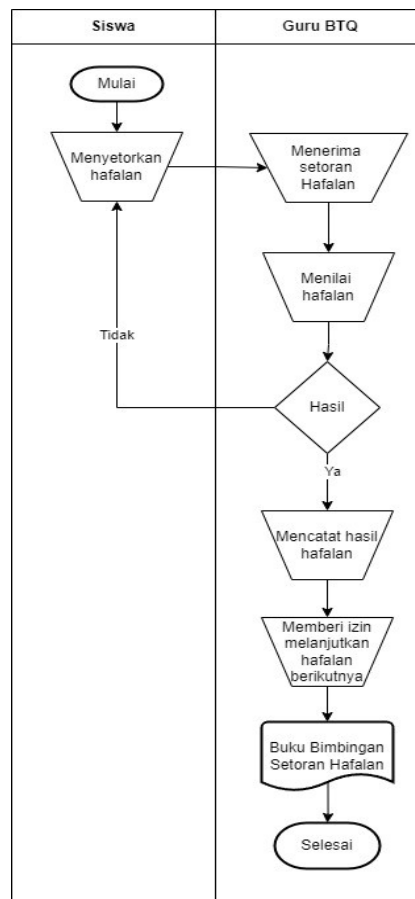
| Siswa | Guru BTQ |
|---|---|

Mulai

Menyetorkan hafalan

Menerima setoran Hafalan

Menilai hafalan

Tidak

Hasil

Ya

Mencatat hasil hafalan

Memberi izin melanjutkan hafalan berikutnya

Buku Bimbingan Setoran Hafalan

Selesai